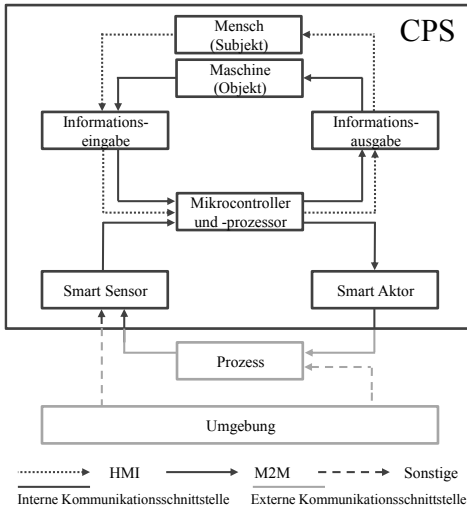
CPS

Mensch (Subjekt)

Maschine (Objekt)

Informationseingabe

Informationsausgabe

Mikrocontroller und -prozessor

Smart Sensor

Smart Aktor

Prozess

Umgebung

HMI

M2M

Sonstige

Interne Kommunikationsschnittstelle

Externe Kommunikationsschnittstelle